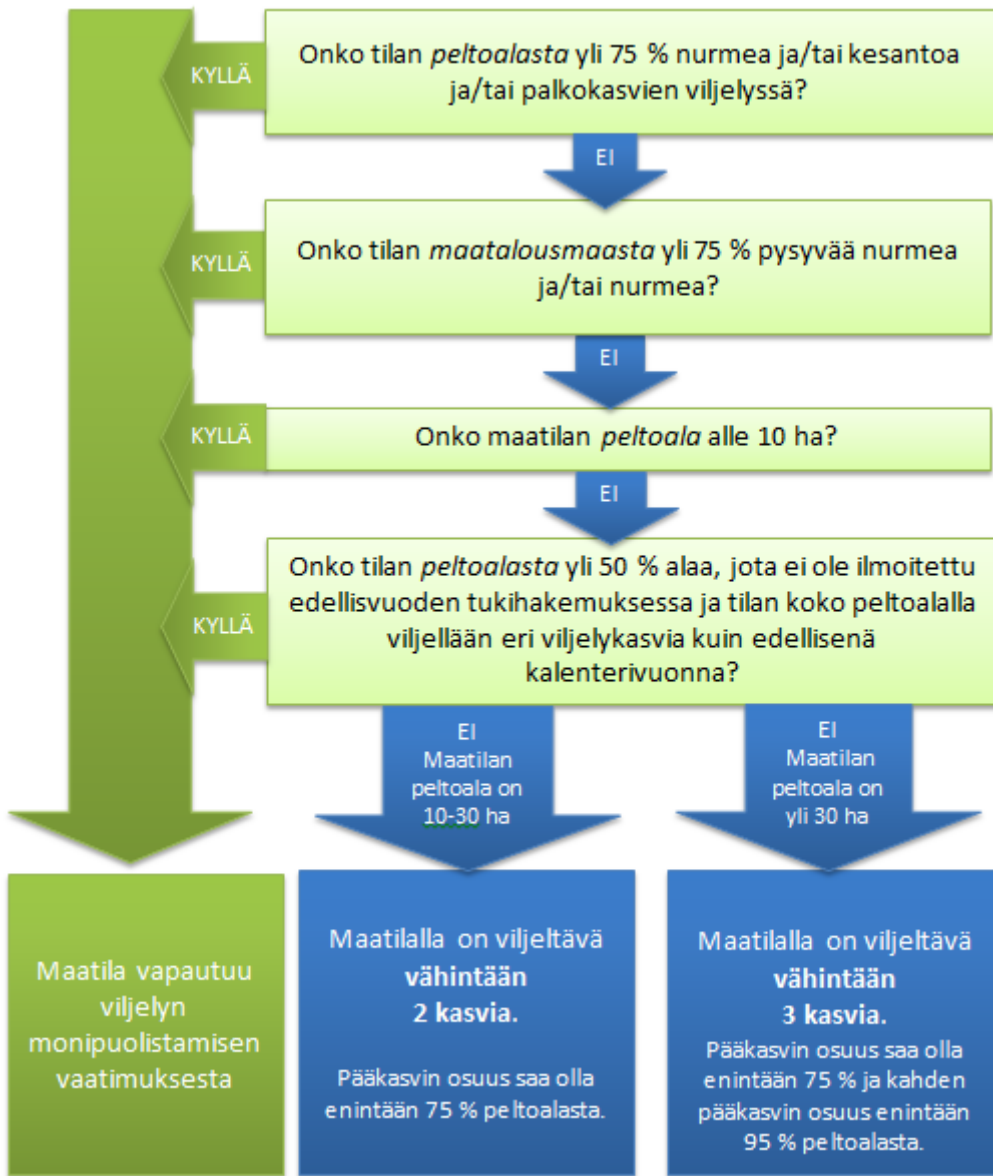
KYLLÄ

Onko tilan *peltoalasta* yli 75 % nurmea ja/tai kesantoa ja/tai palkokasvien viljelyssä?

EI

KYLLÄ

Onko tilan *maatalousmaasta* yli 75 % pysyvää nurmea ja/tai nurmea?

EI

KYLLÄ

Onko maatilan *peltoala* alle 10 ha?

EI

KYLLÄ

Onko tilan *peltoalasta* yli 50 % alaa, jota ei ole ilmoitettu edellisvuoden tukihakemuksessa ja tilan koko peltoalalla viljellään eri viljelykasvia kuin edellisenä kalenterivuonna?

EI
Maatilan peltoala on 10-30 ha

EI
Maatilan peltoala on yli 30 ha

Maatila vapautuu viljelyn monipuolistamisen vaatimuksesta

Maatilalla on viljeltävä **vähintään 2 kasvia.**

Pääkasvin osuus saa olla enintään 75 % peltoalasta.

Maatilalla on viljeltävä **vähintään 3 kasvia.**

Pääkasvin osuus saa olla enintään 75 % ja kahden pääkasvin osuus enintään 95 % peltoalasta.